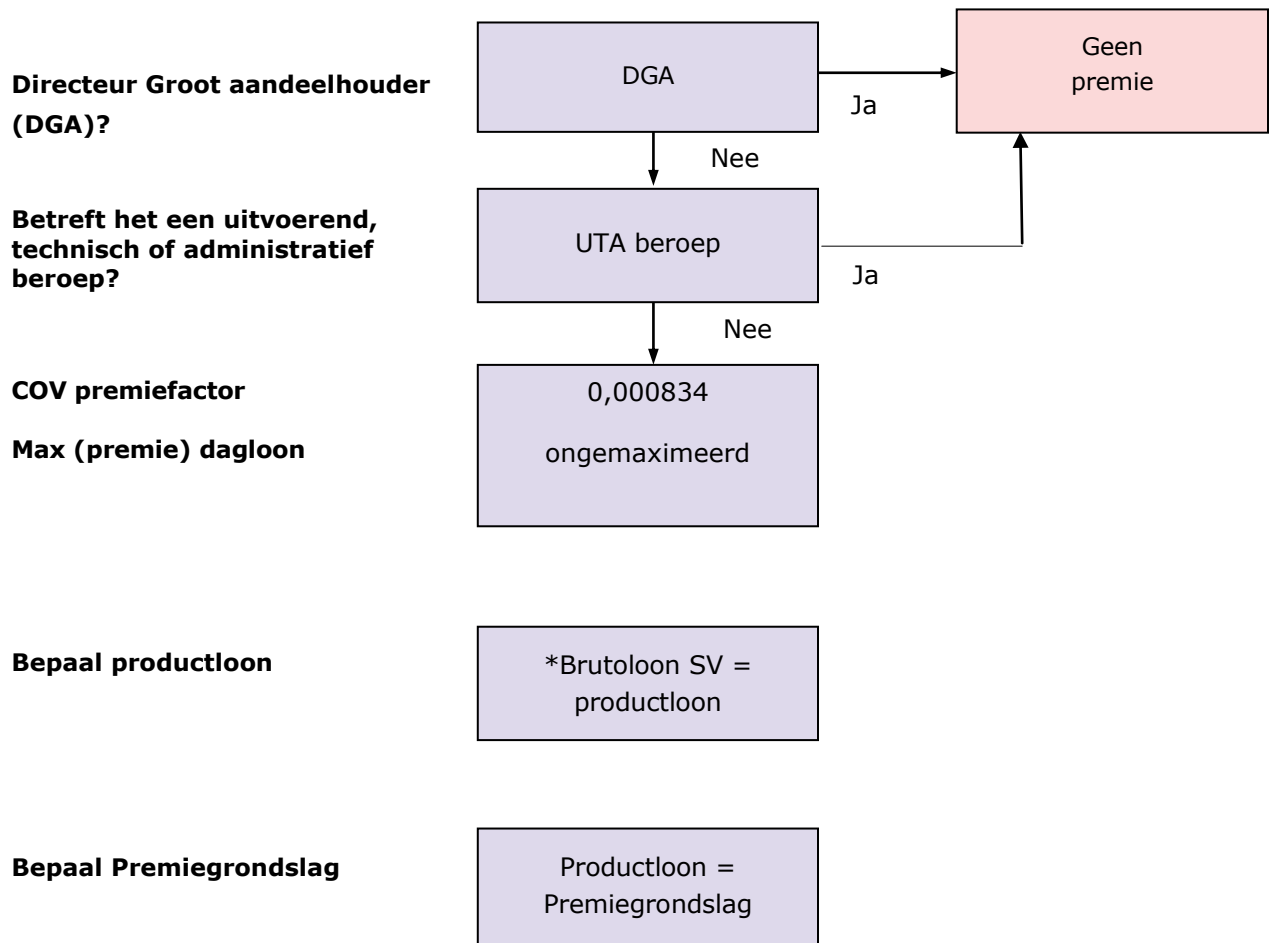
Directeur Groot aandeelhouder (DGA)?

DGA

Ja

Geen premie

Nee

Betreft het een uitvoerend, technisch of administratief beroep?

UTA beroep

Ja

Nee

COV premiefactor

Max (premie) dagloon

0,000834

ongemaximeerd

Bepaal productloon

*Brutoloon SV = productloon

Bepaal Premiegrondslag

Productloon = Premiegrondslag